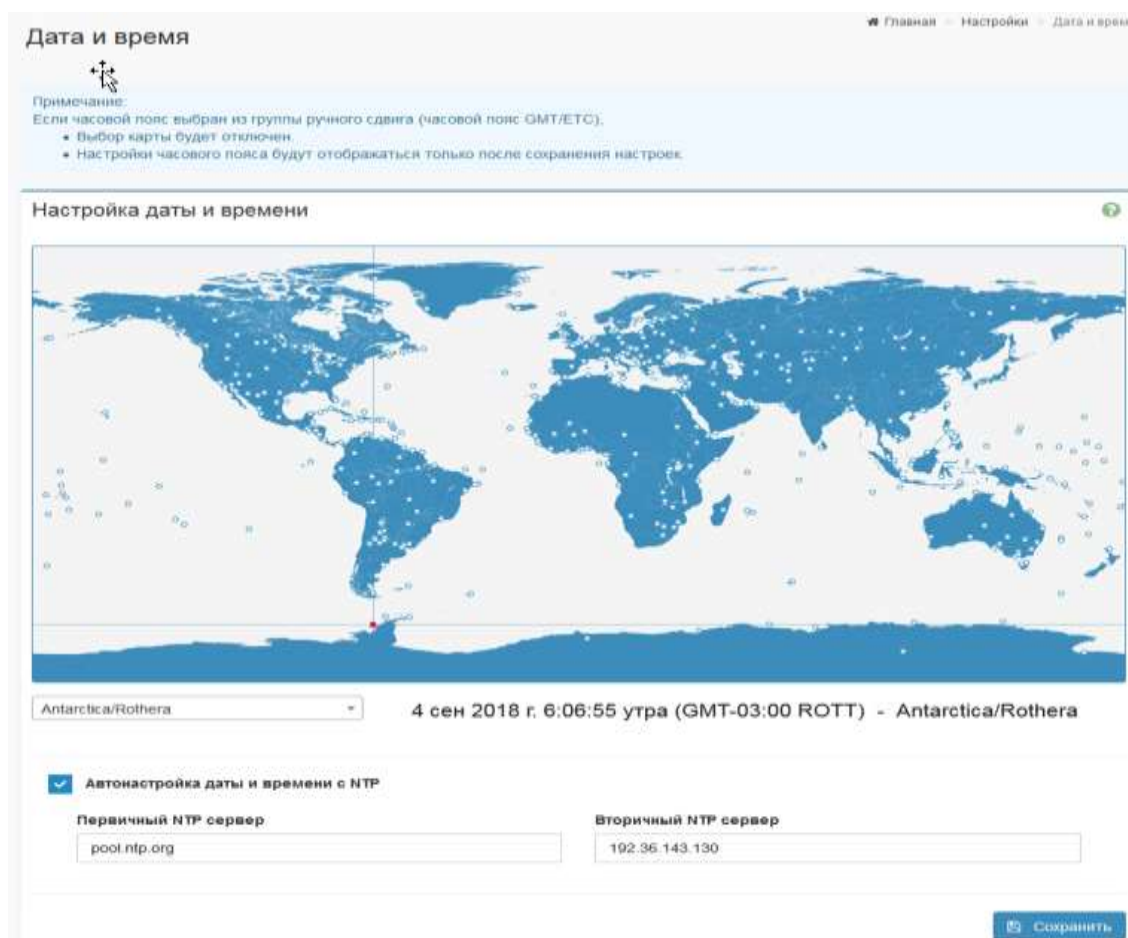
Дата и время

Главная > Настройки > Дата и врем

Примечание:
Если часовой пояс выбран из группы ручного сдвига (часовой пояс GMT/ETC),
• Выбор карты будет отключен.
• Настройки часового пояса будут отображаться только после сохранения настроек.

Настройка даты и времени

Antarctica/Rothera

4 сен 2018 г. 6:06:55 утра (GMT-03:00 ROTT) - Antarctica/Rothera

Автонастройка даты и времени с NTP

Первичный NTP сервер
pool.ntp.org

Вторичный NTP сервер
192.36.143.130

Сохранить